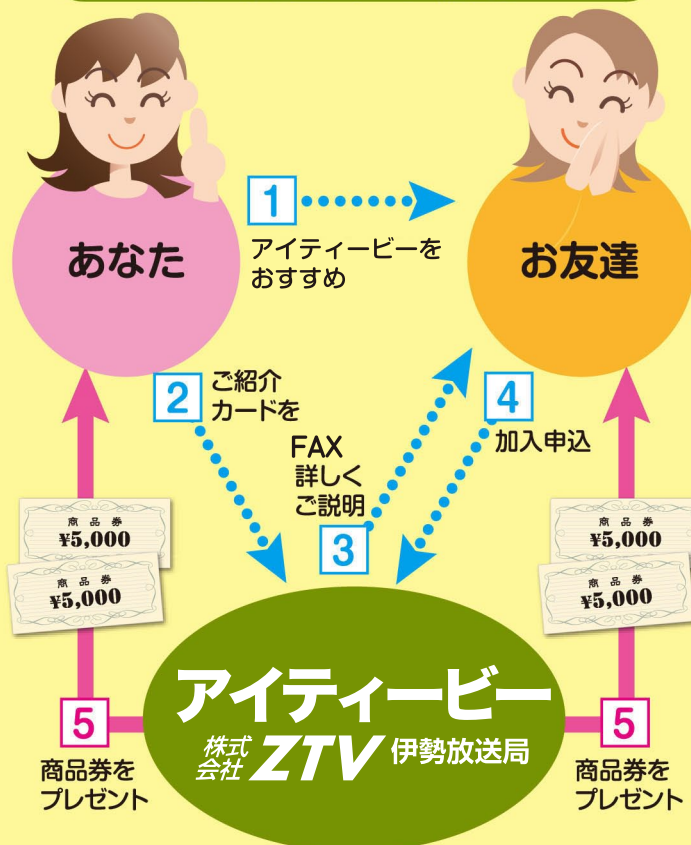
あなた

1
アイティービーをおすすめ

お友達

2
ご紹介カードを

FAX
詳しく
ご説明

3

4
加入申込

商品券
¥5,000

商品券
¥5,000

商品券
¥5,000

商品券
¥5,000

アイティービー
株式会社 ZTV 伊勢放送局

5
商品券をプレゼント

5
商品券をプレゼント